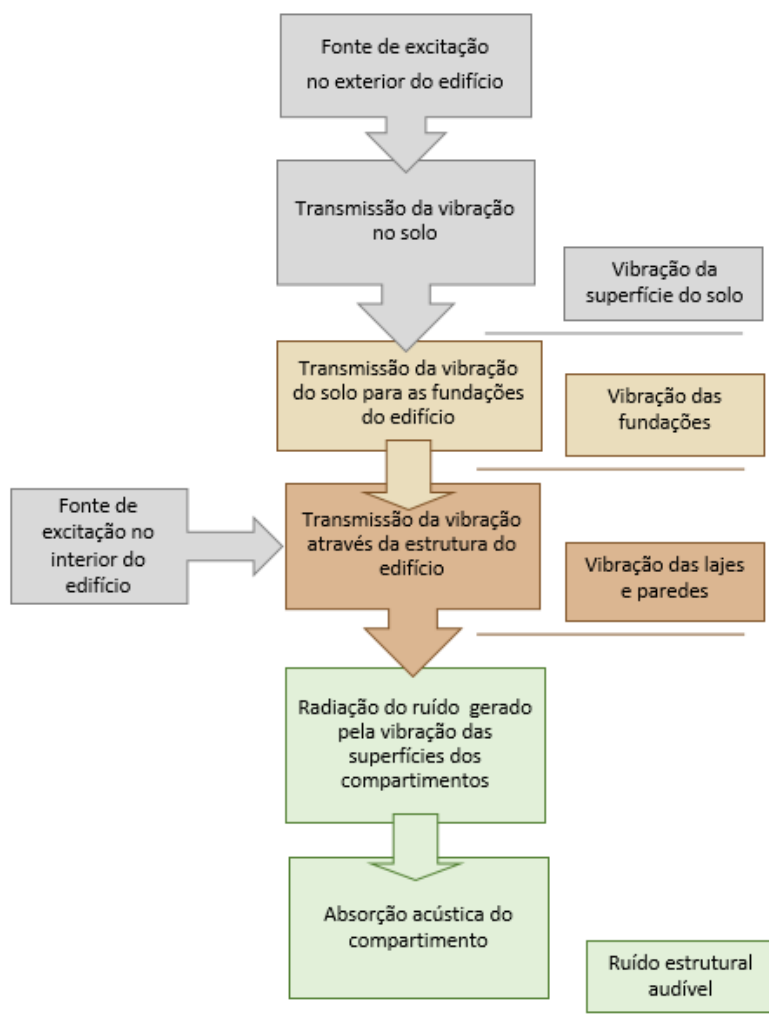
Fonte de excitação no exterior do edifício

Transmissão da vibração no solo

Vibração da superfície do solo

Transmissão da vibração do solo para as fundações do edifício

Vibração das fundações

Fonte de excitação no interior do edifício

Transmissão da vibração através da estrutura do edifício

Vibração das lajes e paredes

Radiação do ruído gerado pela vibração das superfícies dos compartimentos

Absorção acústica do compartimento

Ruído estrutural audível